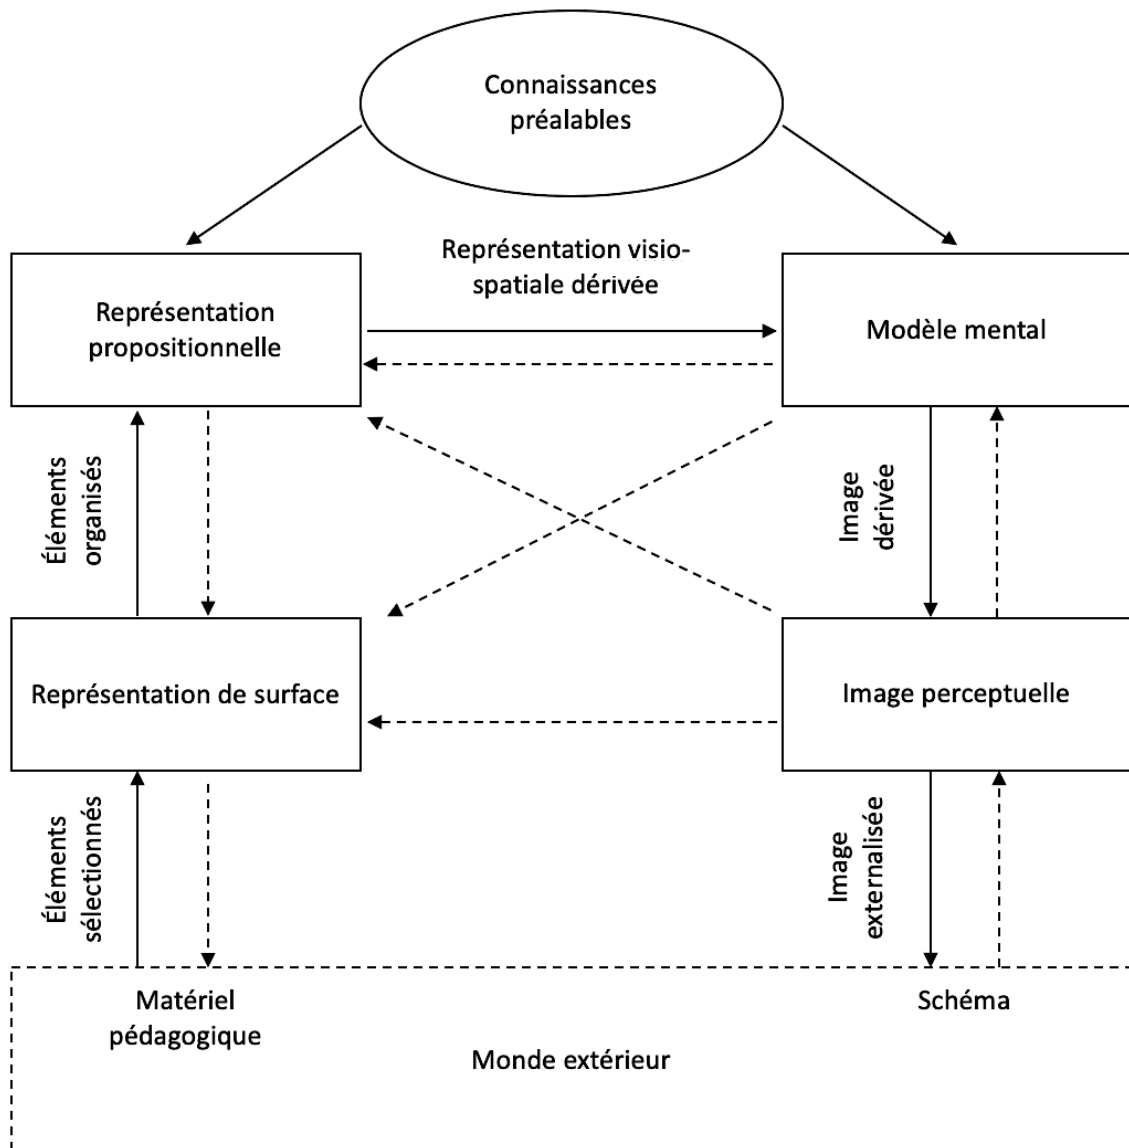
Connaissances préalables

Représentation visio-spatiale dérivée

Représentation propositionnelle

Modèle mental

Éléments organisés

Image dérivée

Représentation de surface

Image perceptuelle

Éléments sélectionnés

Image externalisée

Matériel pédagogique

Schéma

Monde extérieur